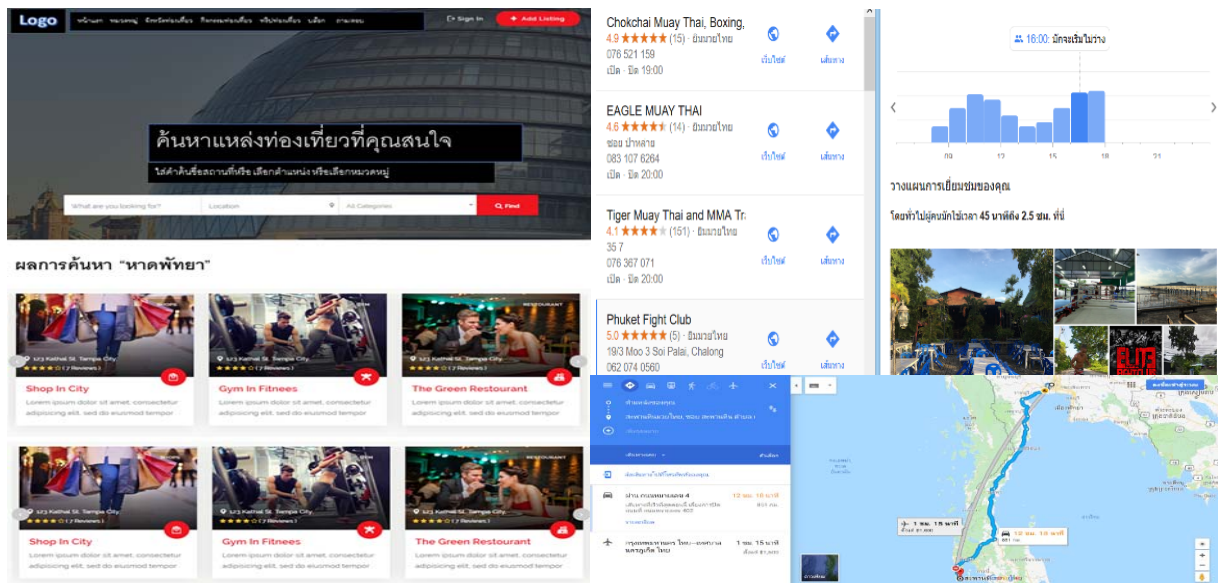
Logo
หน้าแรก หมวดหมู่ จังหวัดท่องเที่ยว กิจกรรมท่องเที่ยว ทริปท่องเที่ยว บล็อก ถามตอบ
Sign In
+ Add Listing

ค้นหาแหล่งท่องเที่ยวที่คุณสนใจ
ใส่คำค้นชื่อสถานที่หรือ เลือกตำแหน่งหรือเลือกหมวดหมู่

What are you looking for?
Location
All Categories
Find

ผลการค้นหา "หาดพัทยา"

123 Kathal St. Tampa City
(7 Reviews)
Shop In City
Lorem ipsum dolor sit amet, consectetur adipiscing elit, sed do eiusmod tempor

123 Kathal St. Tampa City
(7 Reviews)
Gym In Fitnees
Lorem ipsum dolor sit amet, consectetur adipiscing elit, sed do eiusmod tempor

RESTAURANT
123 Kathal St. Tampa City
(7 Reviews)
The Green Restaurant
Lorem ipsum dolor sit amet, consectetur adipiscing elit, sed do eiusmod tempor

(7 Reviews)
Shop In City
Lorem ipsum dolor sit amet, consectetur adipiscing elit, sed do eiusmod tempor

(7 Reviews)
Gym In Fitnees
Lorem ipsum dolor sit amet, consectetur adipiscing elit, sed do eiusmod tempor

RESTAURANT
(7 Reviews)
The Green Restaurant
Lorem ipsum dolor sit amet, consectetur adipiscing elit, sed do eiusmod tempor

Chokchai Muay Thai, Boxing,
4.9 ★★★★★ (15) · ยิมมวยไทย
076 521 159
เปิด · ปิด 19:00
เว็บไซต์
เส้นทาง

EAGLE MUAY THAI
4.6 ★★★★★ (14) · ยิมมวยไทย
ซอย ป่าหลาย
083 107 6264
เปิด · ปิด 20:00
เว็บไซต์
เส้นทาง

Tiger Muay Thai and MMA Tr
4.1 ★★★★ (151) · ยิมมวยไทย
35 7
076 367 071
เปิด · ปิด 20:00
เว็บไซต์
เส้นทาง

Phuket Fight Club
5.0 ★★★★★ (5) · ยิมมวยไทย
19/3 Moo 3 Soi Palai, Chalong
062 074 0560
เว็บไซต์
เส้นทาง

16:00: มักจะเริ่มไม่ว่าง
09 12 15 18 21
วางแผนการเยี่ยมชมของคุณ
โดยทั่วไปผู้คนมักใช้เวลา 45 นาทีถึง 2.5 ชม. ที่นี่

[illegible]
1 ชม. 15 นาที
12 ชม. 10 นาที
ผ่าน ถนนเพชรเกษม 4
12 ชม. 10 นาที
1 ชม. 15 นาที